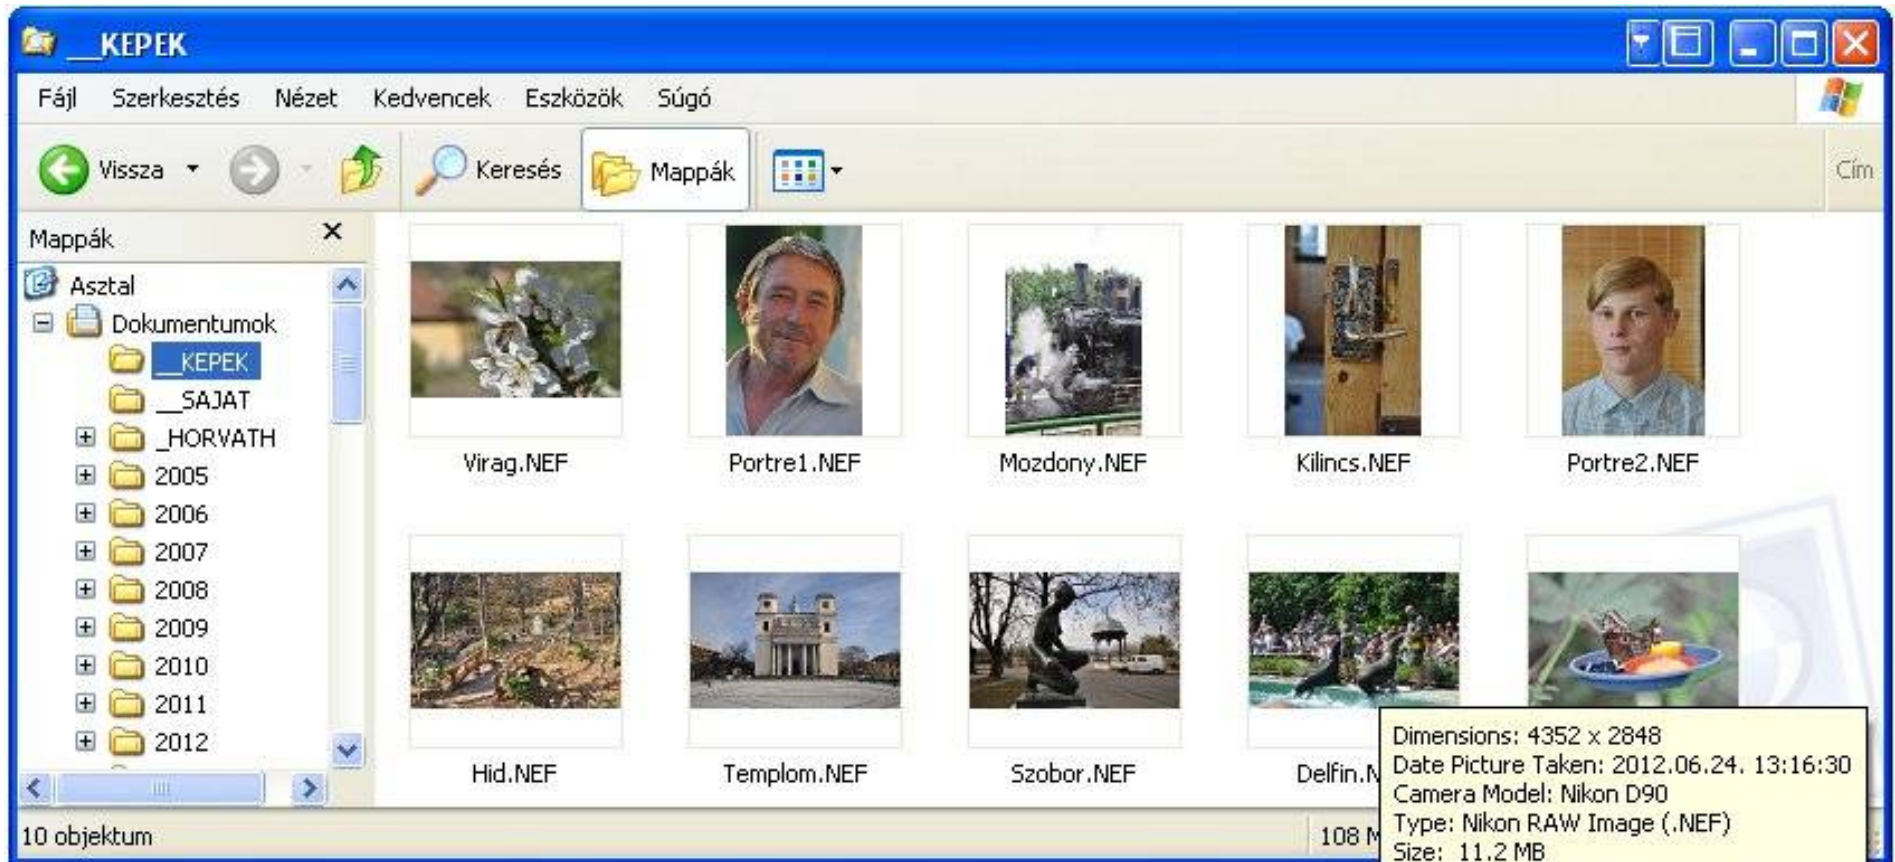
__KEPEK

Fájl Szerkesztés Nézet Kedvencek Eszközök Súgó

Vissza Keresés Mappák Cím

Mappák

Asztal
Dokumentumok
__KEPEK
__SAJAT
_HORVATH
2005
2006
2007
2008
2009
2010
2011
2012

Virag.NEF
Portre1.NEF
Mozdony.NEF
Kilincs.NEF
Portre2.NEF
Hid.NEF
Templom.NEF
Szobor.NEF
Delfin.N

Dimensions: 4352 x 2848
Date Picture Taken: 2012.06.24. 13:16:30
Camera Model: Nikon D90
Type: Nikon RAW Image (.NEF)
Size: 11.2 MB

10 objektum
108 M